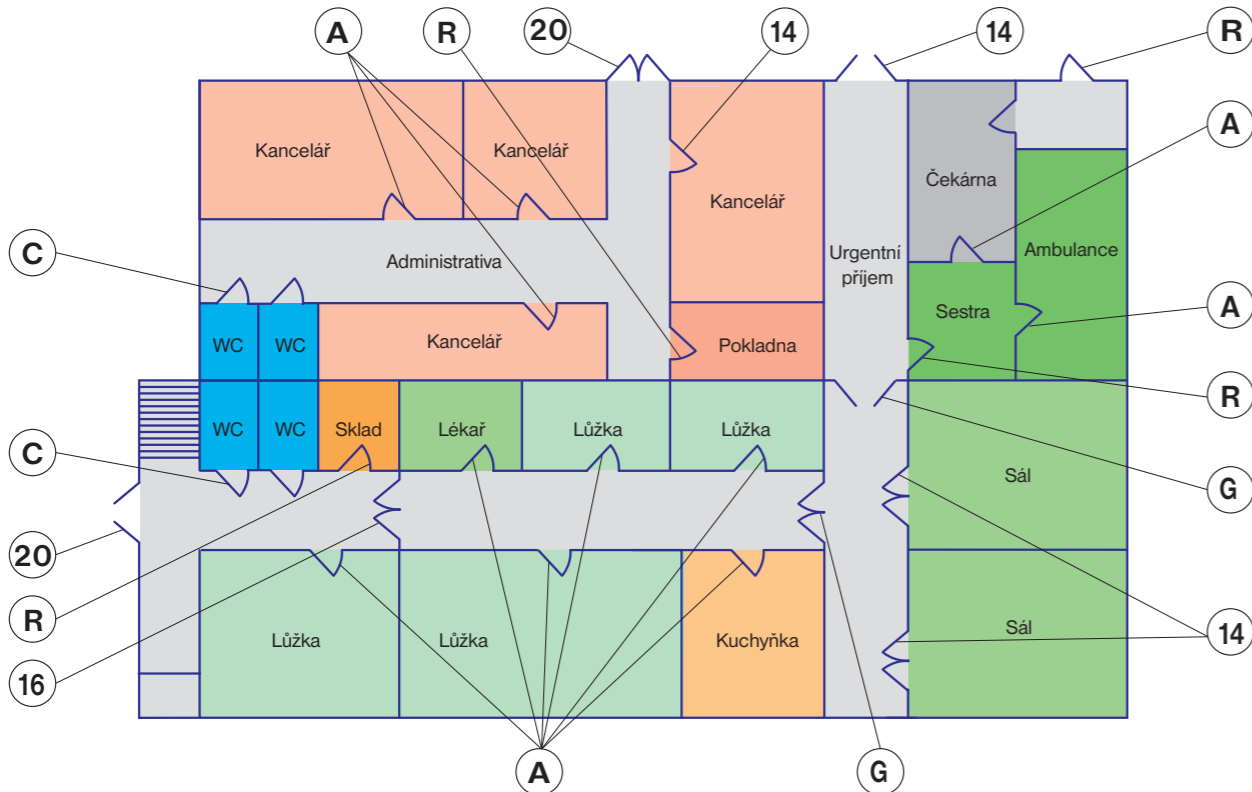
A
R
20
14
14
R
A
Kancelář
Kancelář
Kancelář
Čekárna
Urgentní příjem
Ambulance
C
Administrativa
Sestra
A
WC
WC
Kancelář
Pokladna
R
WC
WC
Sklad
Lékař
Lůžka
Lůžka
C
Sál
G
20
R
Lůžka
Lůžka
Kuchyňka
Sál
14
16
A
G